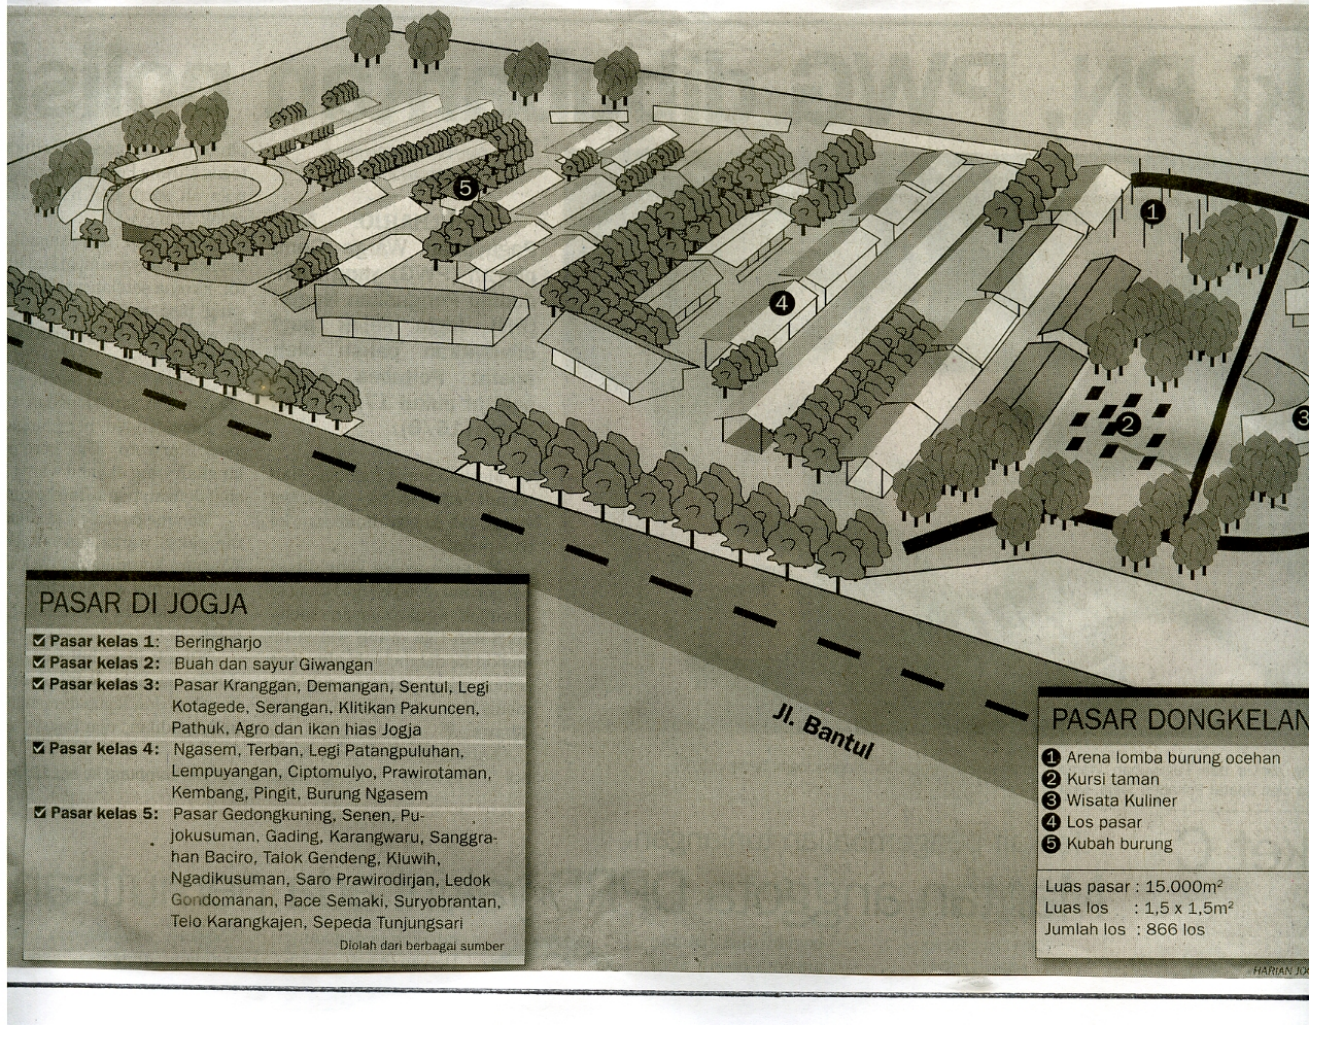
5

1

4

2

3

Jl. Bantul

PASAR DI JOGJA

☑ Pasar kelas 1: Beringharjo
☑ Pasar kelas 2: Buah dan sayur Giwangan
☑ Pasar kelas 3: Pasar Kranggan, Demangan, Sentul, Legi Kotagede, Serangan, Klitikan Pakuncen, Pathuk, Agro dan ikan hias Jogja
☑ Pasar kelas 4: Ngasem, Terban, Legi Patangpuluhan, Lempuyangan, Ciptomulyo, Prawirotaman, Kembang, Pingit, Burung Ngasem
☑ Pasar kelas 5: Pasar Gedongkuning, Senen, Pujokusuman, Gading, Karangwaru, Sanggrahan Baciro, Talok Gendeng, Kluwih, Ngadikusuman, Saro Prawirodirjan, Ledok Gondomanan, Pace Semaki, Suryobrantan, Telo Karangkajen, Sepeda Tunjungsari

Diolah dari berbagai sumber

PASAR DONGKELAN

1 Arena lomba burung ocehan
2 Kursi taman
3 Wisata Kuliner
4 Los pasar
5 Kubah burung

Luas pasar : 15.000m$^2$
Luas los : 1,5 x 1,5m$^2$
Jumlah los : 866 los

HARIAN JO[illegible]